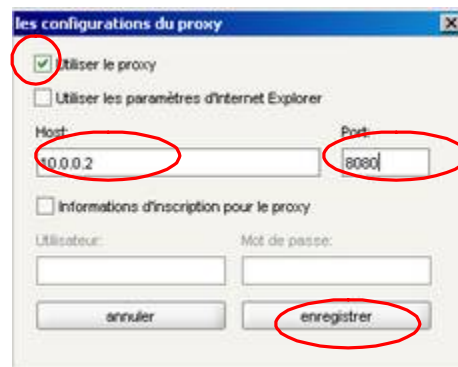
les configurations du proxy

Utiliser le proxy

Utiliser les paramètres d'Internet Explorer

Host:

Port:

10.0.0.2

8080

Informations d'inscription pour le proxy

Utilisateur:

Mot de passe:

annuler

enregistrer